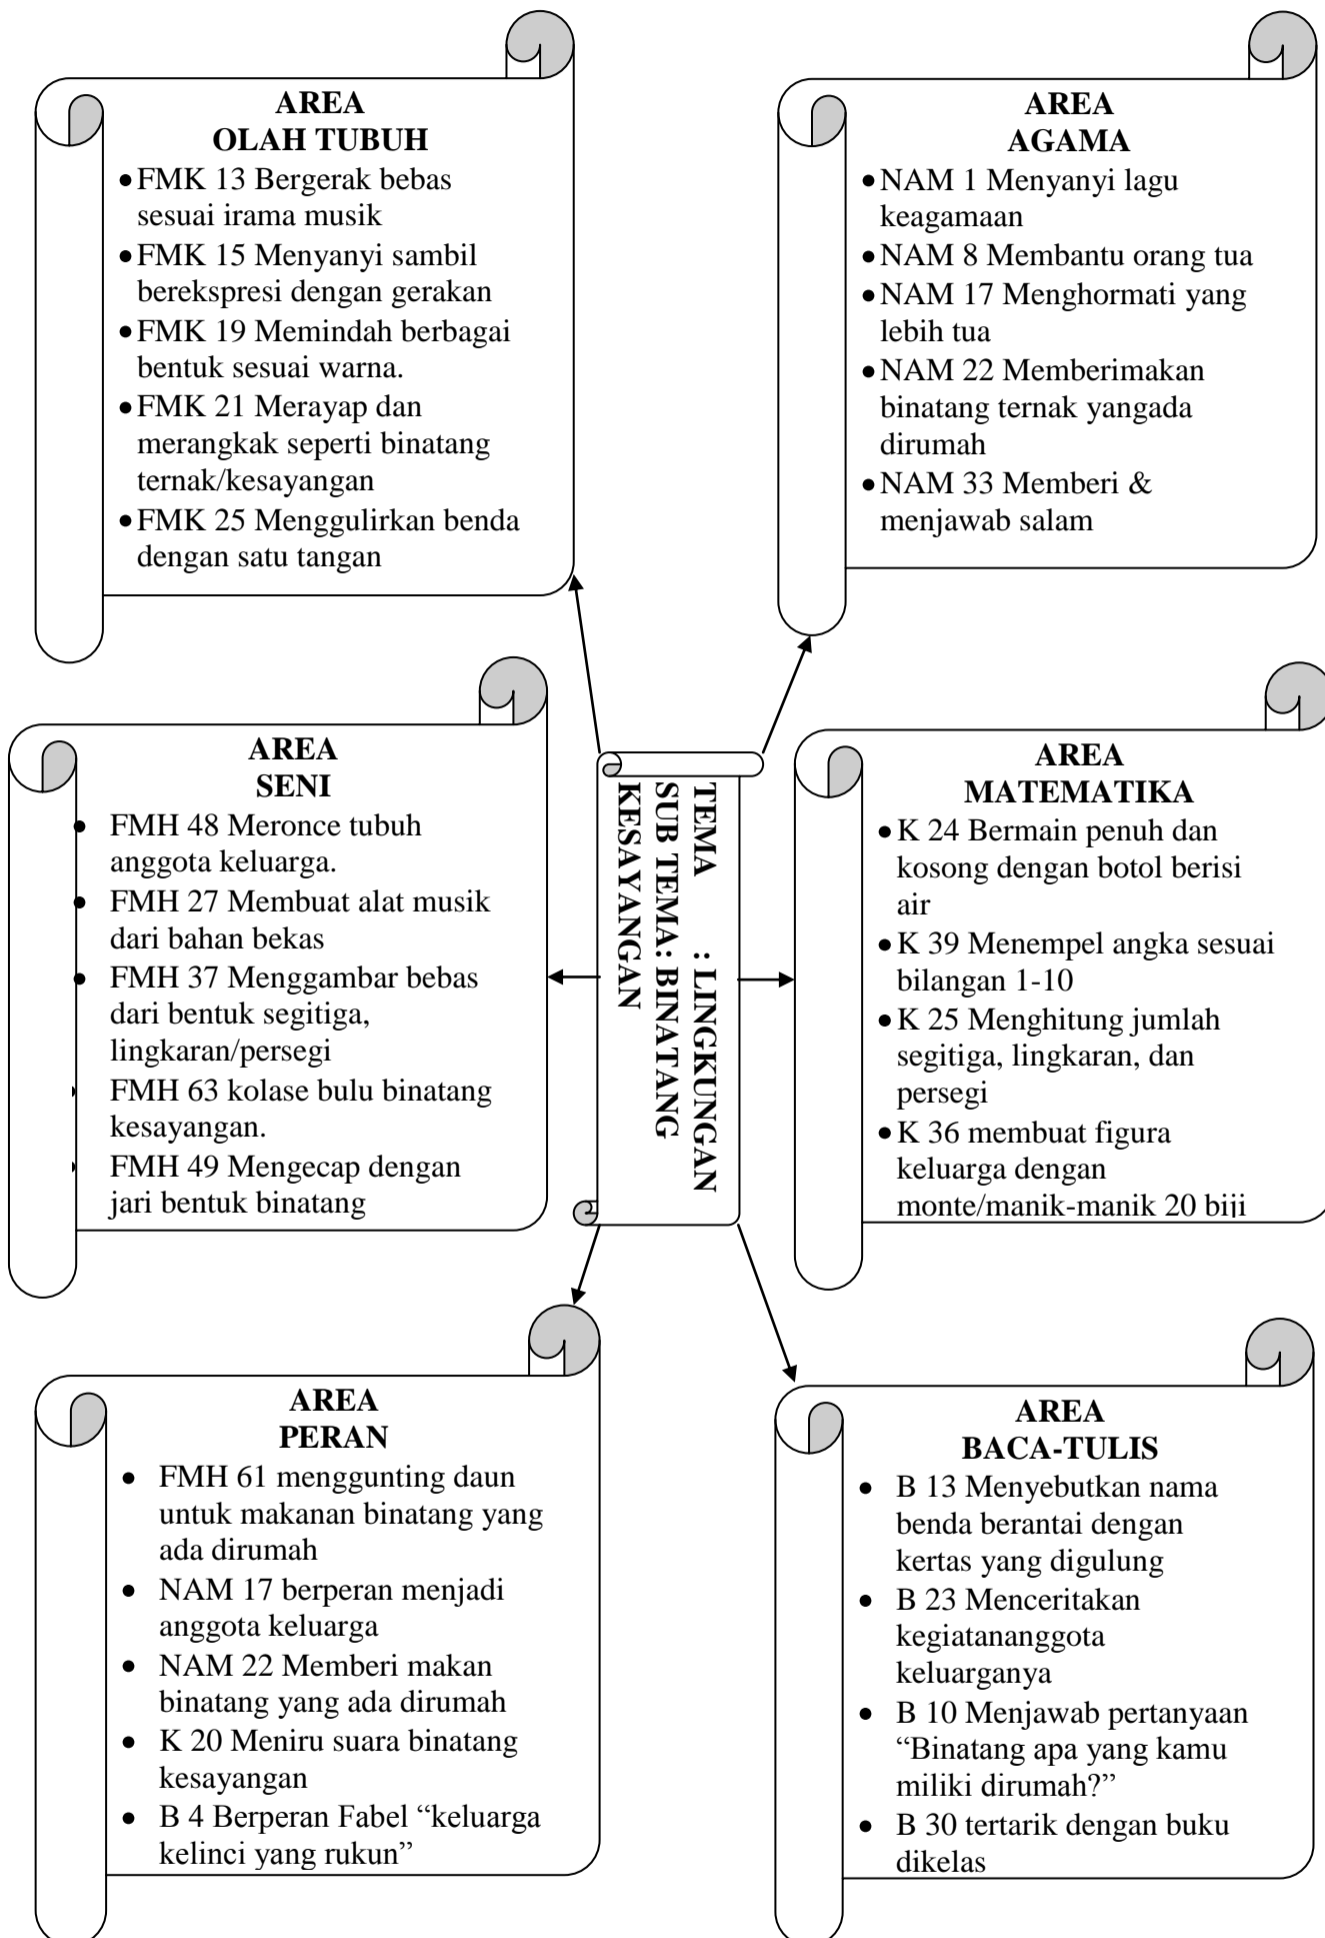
AREA
OLAH TUBUH

- FMK 13 Bergerak bebas sesuai irama musik
- FMK 15 Menyanyi sambil berekspresi dengan gerakan
- FMK 19 Memindah berbagai bentuk sesuai warna.
- FMK 21 Merayap dan merangkak seperti binatang ternak/kesayangan
- FMK 25 Menggulirkan benda dengan satu tangan

AREA
AGAMA

- NAM 1 Menyanyi lagu keagamaan
- NAM 8 Membantu orang tua
- NAM 17 Menghormati yang lebih tua
- NAM 22 Memberimakan binatang ternak yangada dirumah
- NAM 33 Memberi & menjawab salam

AREA
SENI

- FMH 48 Meronce tubuh anggota keluarga.
- FMH 27 Membuat alat musik dari bahan bekas
- FMH 37 Menggambar bebas dari bentuk segitiga, lingkaran/persegi
- FMH 63 kolase bulu binatang kesayangan.
- FMH 49 Mengecap dengan jari bentuk binatang

TEMA : LINGKUNGAN
SUB TEMA: BINATANG KESAYANGAN

AREA
MATEMATIKA

- K 24 Bermain penuh dan kosong dengan botol berisi air
- K 39 Menempel angka sesuai bilangan 1-10
- K 25 Menghitung jumlah segitiga, lingkaran, dan persegi
- K 36 membuat figura keluarga dengan monte/manik-manik 20 biji

AREA
PERAN

- FMH 61 menggunting daun untuk makanan binatang yang ada dirumah
- NAM 17 berperan menjadi anggota keluarga
- NAM 22 Memberi makan binatang yang ada dirumah
- K 20 Meniru suara binatang kesayangan
- B 4 Berperan Fabel “keluarga kelinci yang rukun”

AREA
BACA-TULIS

- B 13 Menyebutkan nama benda berantai dengan kertas yang digulung
- B 23 Menceritakan kegiatananggota keluarganya
- B 10 Menjawab pertanyaan “Binatang apa yang kamu miliki dirumah?”
- B 30 tertarik dengan buku dikelas